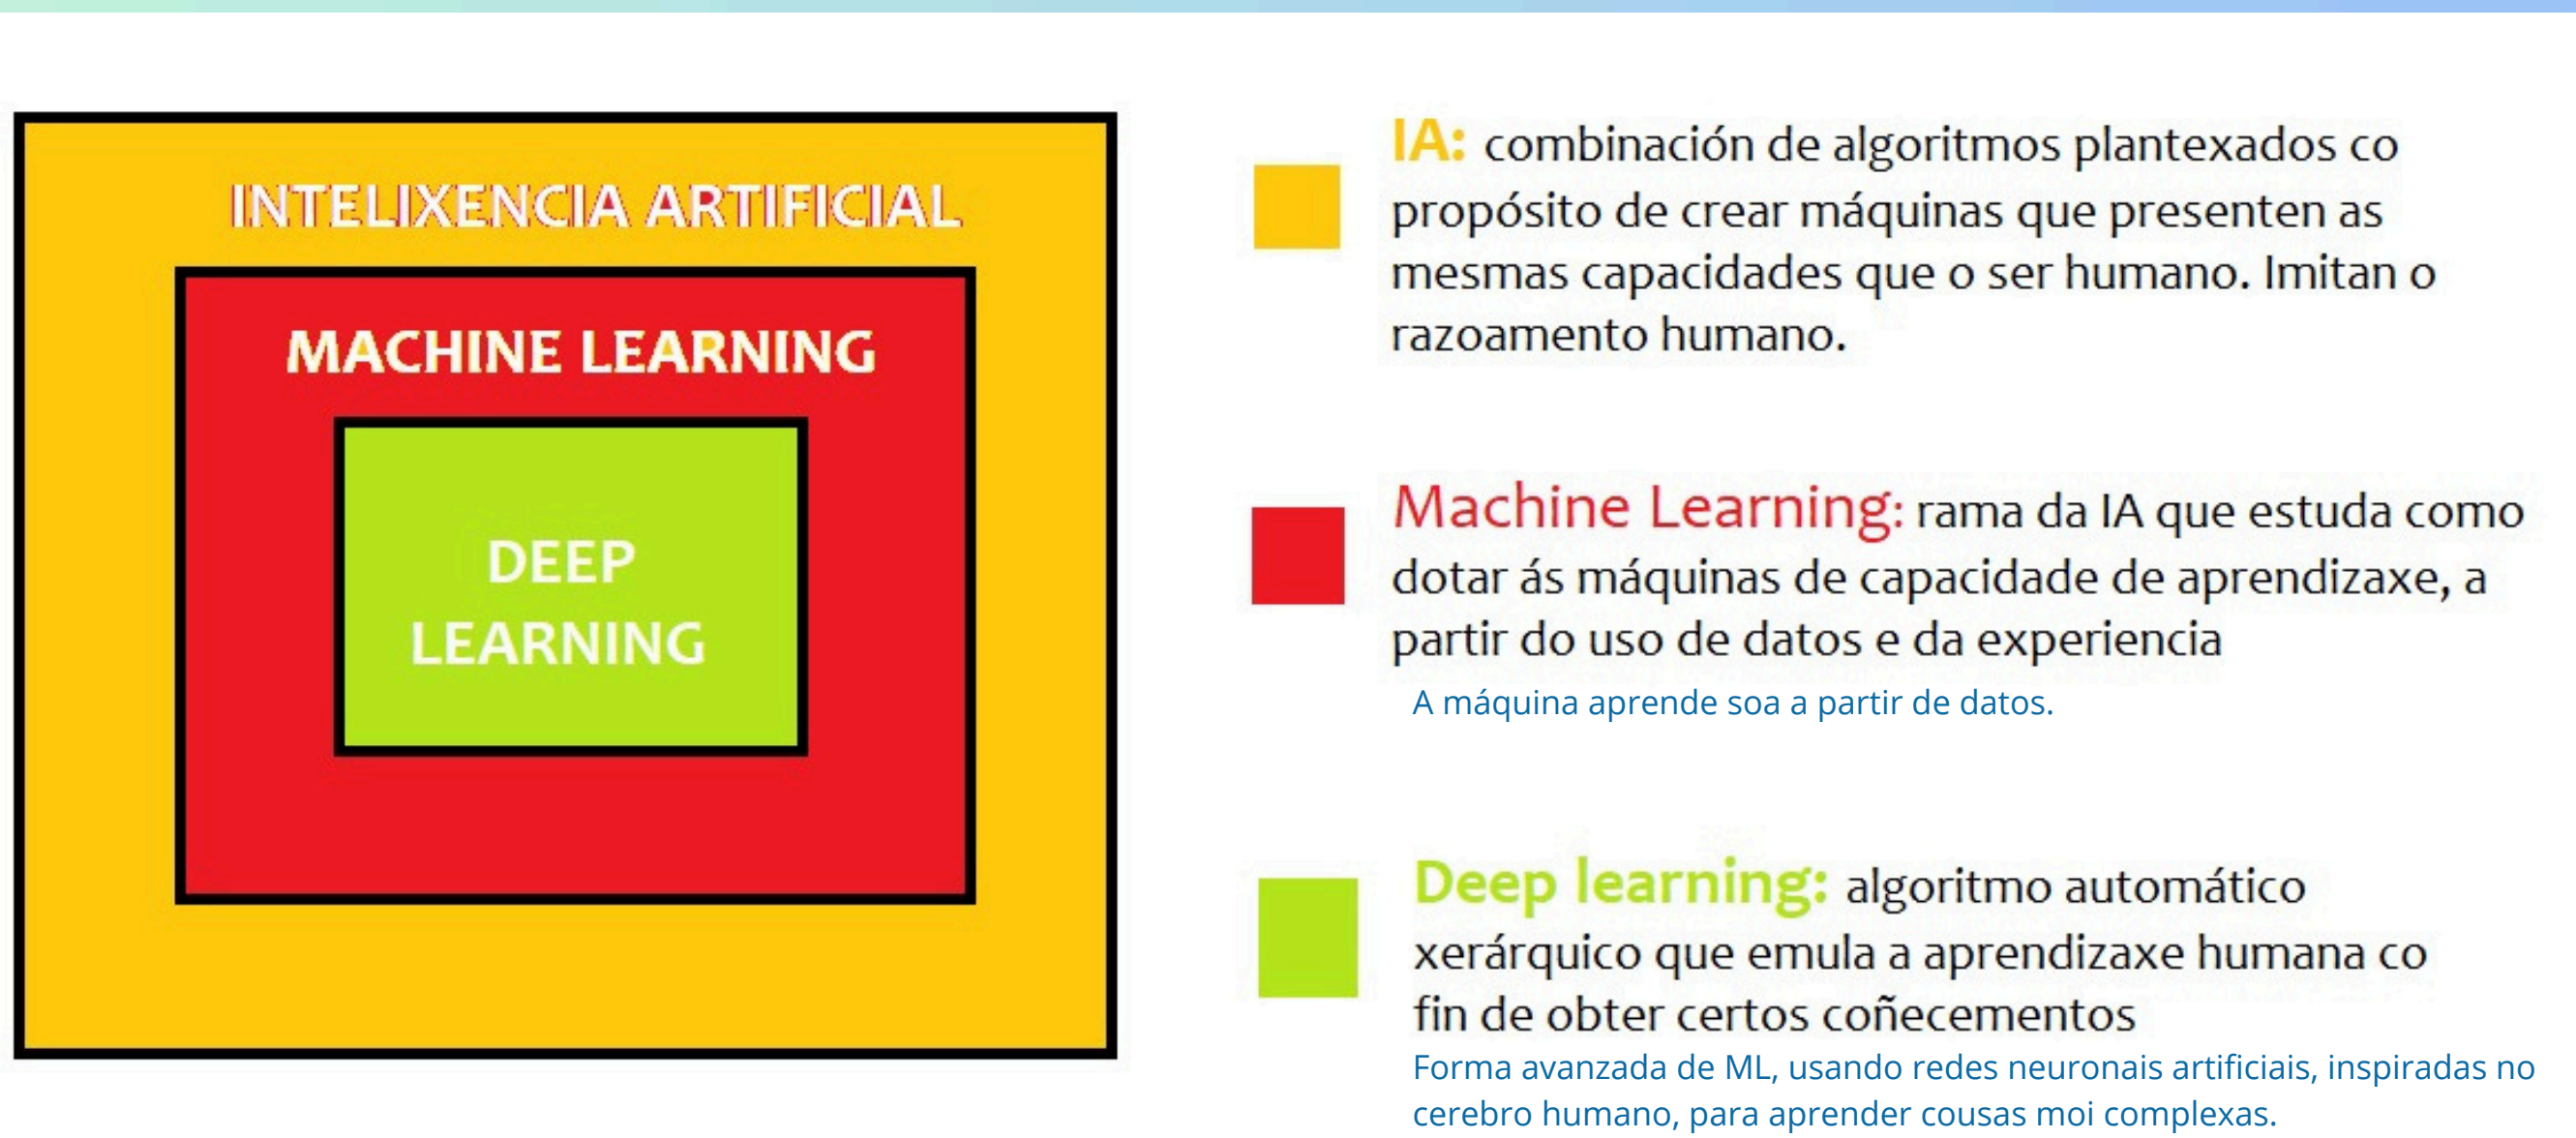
INTELIXENCIA ARTIFICIAL

MACHINE LEARNING

DEEP LEARNING

IA: combinación de algoritmos plantexados co propósito de crear máquinas que presenten as mesmas capacidades que o ser humano. Imitan o razoamento humano.

Machine Learning: rama da IA que estuda como dotar ás máquinas de capacidade de aprendizaxe, a partir do uso de datos e da experiencia

A máquina aprende soa a partir de datos.

Deep learning: algoritmo automático xerárquico que emula a aprendizaxe humana co fin de obter certos coñecementos

Forma avanzada de ML, usando redes neuronais artificiais, inspiradas no cerebro humano, para aprender cousas moi complexas.